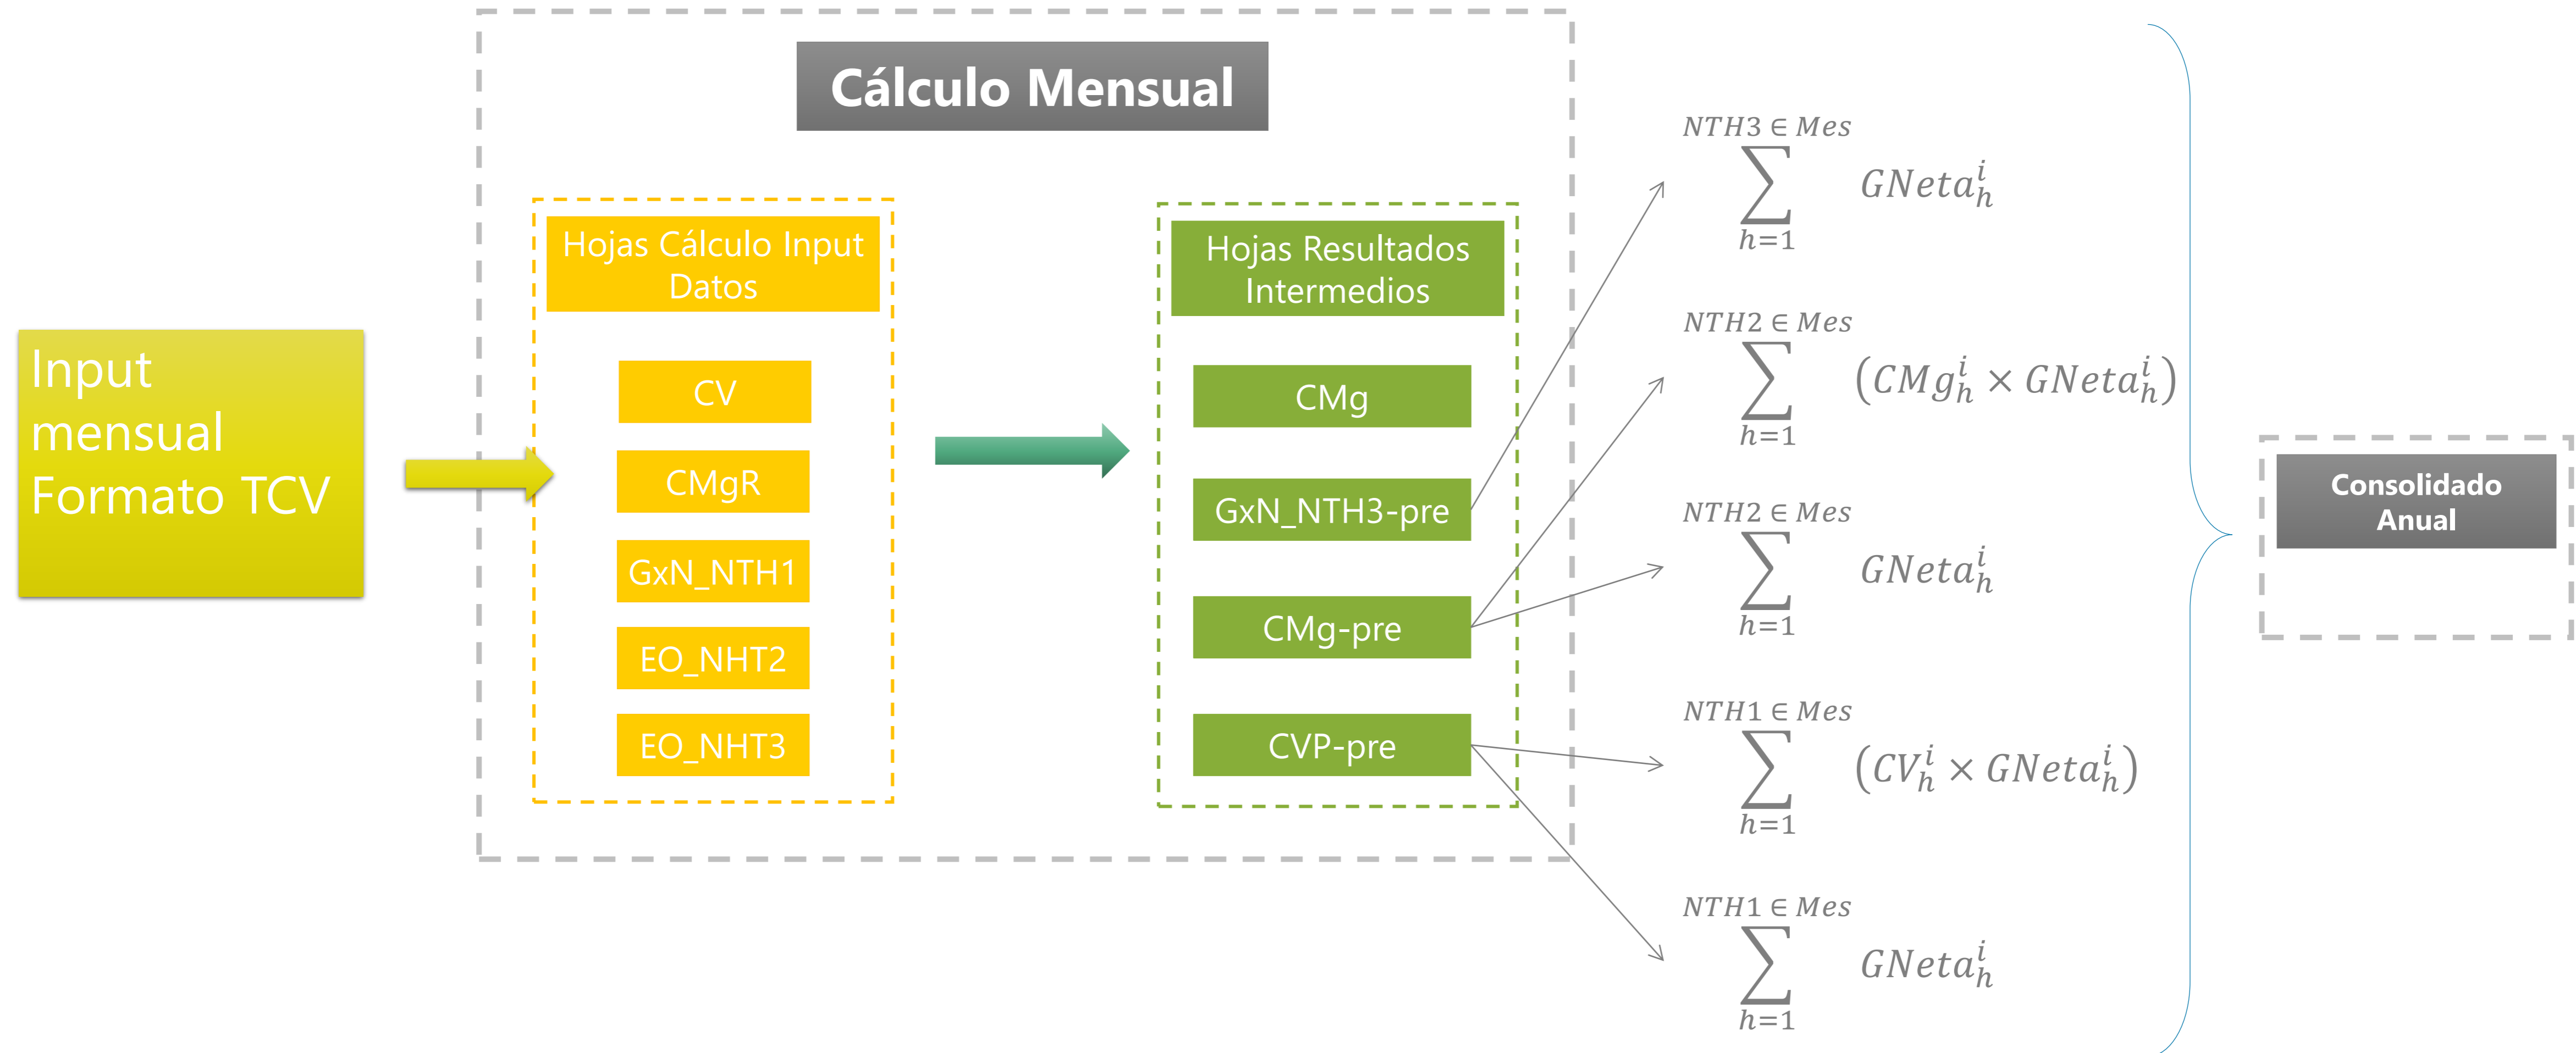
Input mensual Formato TCV

Cálculo Mensual

Hojas Cálculo Input Datos

CV

CMgR

GxN_NTH1

EO_NHT2

EO_NHT3

Hojas Resultados Intermedios

CMg

GxN_NTH3-pre

CMg-pre

CVP-pre

$\sum_{h=1}^{NTH3 \in Mes} GNeta_h^i$

$\sum_{h=1}^{NTH2 \in Mes} (CMg_h^i \times GNeta_h^i)$

$\sum_{h=1}^{NTH2 \in Mes} GNeta_h^i$

$\sum_{h=1}^{NTH1 \in Mes} (CV_h^i \times GNeta_h^i)$

$\sum_{h=1}^{NTH1 \in Mes} GNeta_h^i$

Consolidado Anual